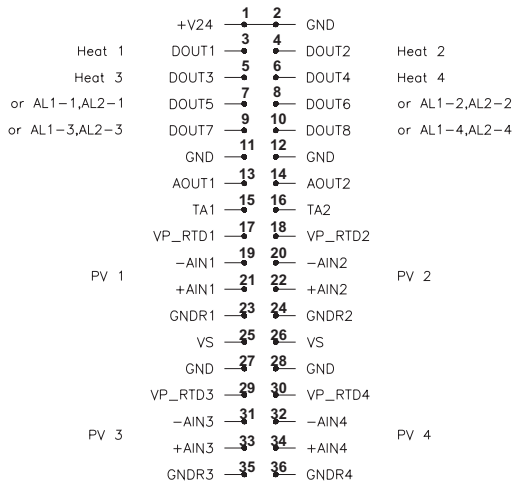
+V24 1 2 GND

Heat 1 DOUT1 3 4 DOUT2 Heat 2

Heat 3 DOUT3 5 6 DOUT4 Heat 4

or AL1−1,AL2−1 DOUT5 7 8 DOUT6 or AL1−2,AL2−2

or AL1−3,AL2−3 DOUT7 9 10 DOUT8 or AL1−4,AL2−4

GND 11 12 GND

AOUT1 13 14 AOUT2

TA1 15 16 TA2

VP_RTD1 17 18 VP_RTD2

−AIN1 19 20 −AIN2

PV 1 PV 2

+AIN1 21 22 +AIN2

GNDR1 23 24 GNDR2

VS 25 26 VS

GND 27 28 GND

VP_RTD3 29 30 VP_RTD4

−AIN3 31 32 −AIN4

PV 3 PV 4

+AIN3 33 34 +AIN4

GNDR3 35 36 GNDR4